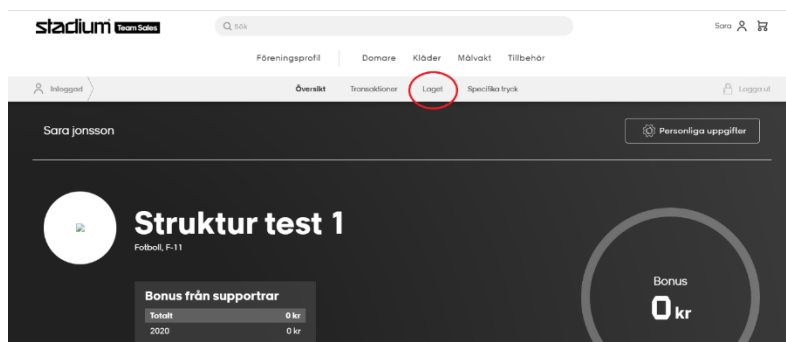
stadium Team Sales

Sök

Sara

Föreningsprofil | Domare | Kläder | Målvakt | Tillbehör

Inloggad

Översikt | Transaktioner | Laget | Specifika tryck

Logga ut

Sara jonsson

Personliga uppgifter

Struktur test 1

Fotboll, F-11

Bonus från supportrar

| Totalt | 0 kr |
|---|---|
| 2020 | 0 kr |

Bonus

0 kr